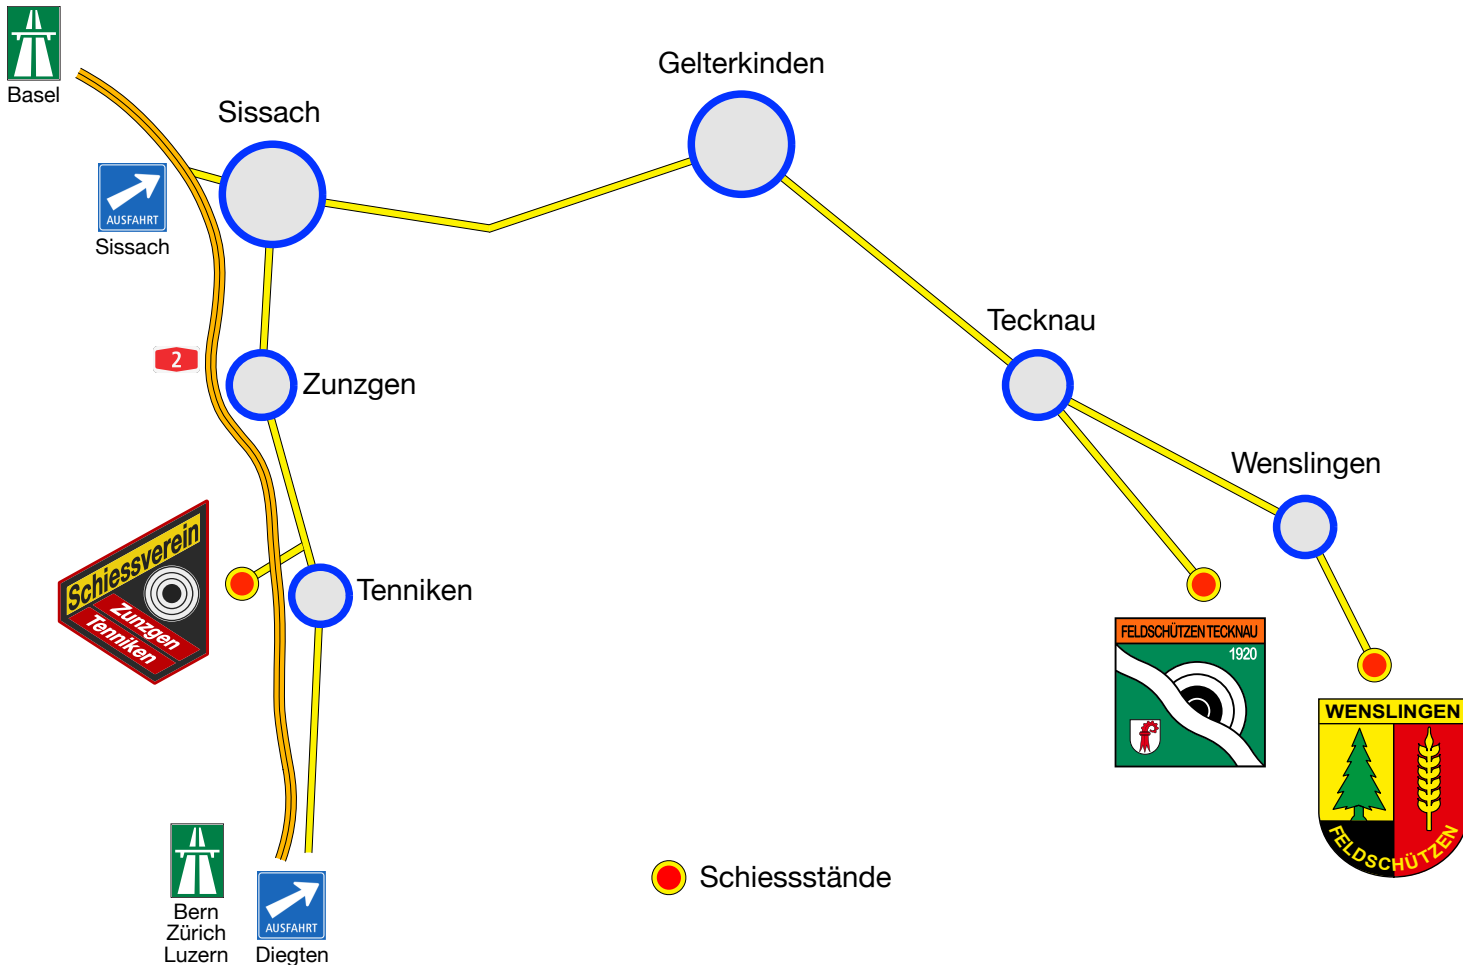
Basel

Sissach

Gelterkinden

AUSFAHRT
Sissach

2

Zunzgen

Tecknau

Wenslingen

Schiessverein
Zunzgen
Tenniken

Tenniken

FELDSCHÜTZEN TECKNAU
1920

WENSLINGEN
FELDSCHÜTZEN

Bern
Zürich
Luzern

AUSFAHRT
Diegten

Schiessstände